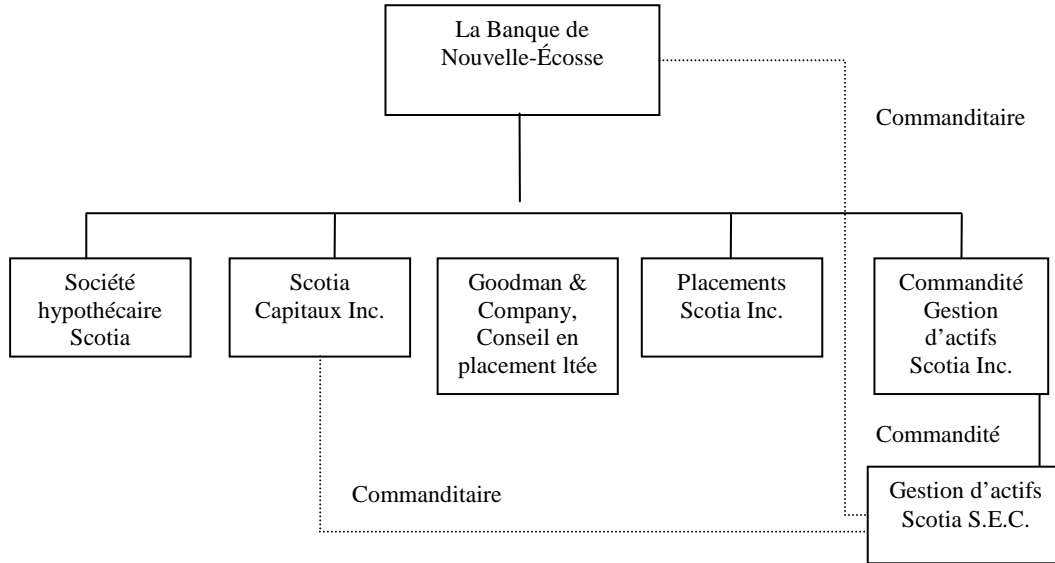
La Banque de Nouvelle-Écosse

Commanditaire

Société hypothécaire Scotia

Scotia Capitaux Inc.

Goodman & Company, Conseil en placement ltée

Placements Scotia Inc.

Commandité Gestion d'actifs Scotia Inc.

Commandité

Commanditaire

Gestion d'actifs Scotia S.E.C.